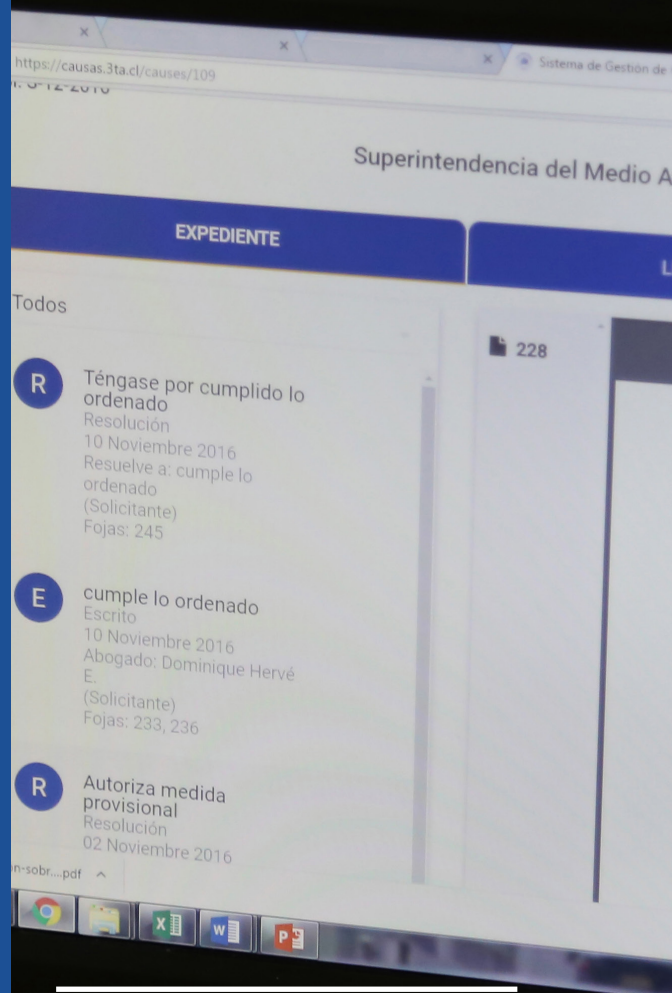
https://causas.3ta.cl/causes/109

Sistema de Gestión de

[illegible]-12-2016

Superintendencia del Medio A

EXPEDIENTE

L

Todos

228

R Téngase por cumplido lo ordenado
Resolución
10 Noviembre 2016
Resuelve a: cumple lo ordenado
(Solicitante)
Fojas: 245

E cumple lo ordenado
Escrito
10 Noviembre 2016
Abogado: Dominique Hervé E.
(Solicitante)
Fojas: 233, 236

R Autoriza medida provisional
Resolución
02 Noviembre 2016

n-sobr....pdf